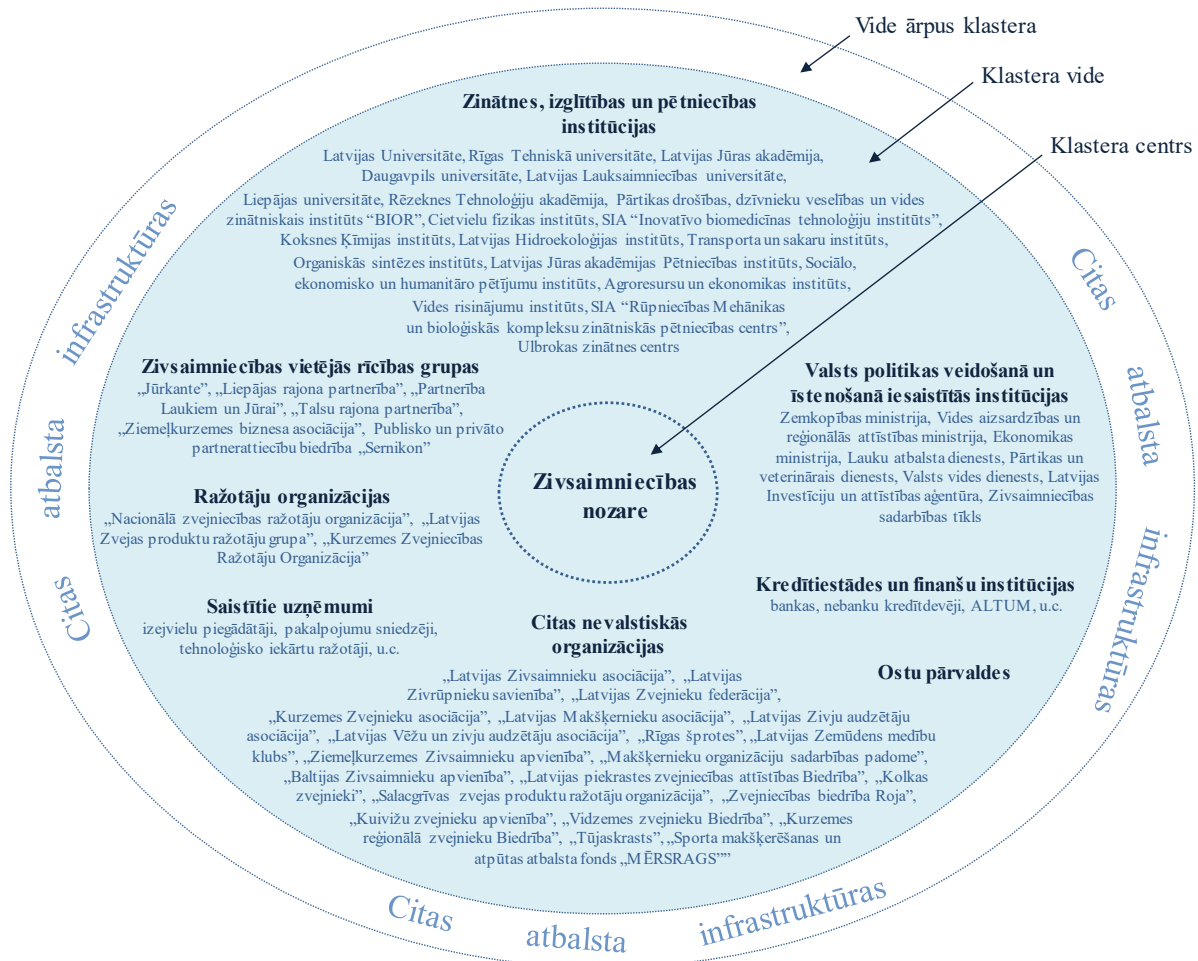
Vide ārpus klastera

Klastera vide

Klastera centrs

Zinātnes, izglītības un pētniecības institūcijas

Latvijas Universitāte, Rīgas Tehniskā universitāte, Latvijas Jūras akadēmija, Daugavpils universitāte, Latvijas Lauksaimniecības universitāte, Liepājas universitāte, Rēzeknes Tehnoloģiju akadēmija, Pārtikas drošības, dzīvnieku veselības un vides zinātniskais institūts "BIOR", Cietvielu fizikas institūts, SIA "Inovatīvo biomedicīnas tehnoloģiju institūts", Koksnes Ķīmijas institūts, Latvijas Hidroekoloģijas institūts, Transporta un sakaru institūts, Organiskās sintēzes institūts, Latvijas Jūras akadēmijas Pētniecības institūts, Sociālo, ekonomisko un humanitāro pētījumu institūts, Agroresursu un ekonomikas institūts, Vides risinājumu institūts, SIA "Rūpniecības Mehānikas un bioloģiskās kompleksu zinātniskās pētniecības centrs", Ulbrokas zinātnes centrs

Zivsaimniecības vietējās rīcības grupas

„Jūrkante", „Liepājas rajona partnerība", „Partnerība Laukiem un Jūrai", „Talsu rajona partnerība", „Ziemeļkurzemes biznesa asociācija", Publisko un privāto partnerattiecību biedrība „Sernikon"

Valsts politikas veidošanā un īstenošanā iesaistītās institūcijas

Zemkopības ministrija, Vides aizsardzības un reģionālās attīstības ministrija, Ekonomikas ministrija, Lauku atbalsta dienests, Pārtikas un veterinārais dienests, Valsts vides dienests, Latvijas Investīciju un attīstības aģentūra, Zivsaimniecības sadarbības tīkls

Zivsaimniecības nozare

Ražotāju organizācijas

„Nacionālā zvejniecības ražotāju organizācija", „Latvijas Zvejas produktu ražotāju grupa", „Kurzemes Zvejniecības Ražotāju Organizācija"

Kredītiestādes un finanšu institūcijas

bankas, nebanku kredītdevēji, ALTUM, u.c.

Saistītie uzņēmumi

izejvielu piegādātāji, pakalpojumu sniedzēji, tehnoloģisko iekārtu ražotāji, u.c.

Citas nevalstiskās organizācijas

Ostu pārvaldes

„Latvijas Zivsaimnieku asociācija", „Latvijas Zivrūpnieku savienība", „Latvijas Zvejnieku federācija", „Kurzemes Zvejnieku asociācija", „Latvijas Makšķernieku asociācija", „Latvijas Zivju audzētāju asociācija", „Latvijas Vēžu un zivju audzētāju asociācija", „Rīgas šprotes", „Latvijas Zemūdens medību klubs", „Ziemeļkurzemes Zivsaimnieku apvienība", „Makšķernieku organizāciju sadarbības padome", „Baltijas Zivsaimnieku apvienība", „Latvijas piekrastes zvejniecības attīstības Biedrība", „Kolkas zvejnieki", „Salacgrīvas zvejas produktu ražotāju organizācija", „Zvejniecības biedrība Roja", „Kuivižu zvejnieku apvienība", „Vidzemes zvejnieku Biedrība", „Kurzemes reģionālā zvejnieku Biedrība", „Tūjaskrasts", „Sporta makšķerēšanas un atpūtas atbalsta fonds „MĒRSRAGS""

Citas atbalsta infrastruktūras

Citas atbalsta infrastruktūras

Citas atbalsta infrastruktūras